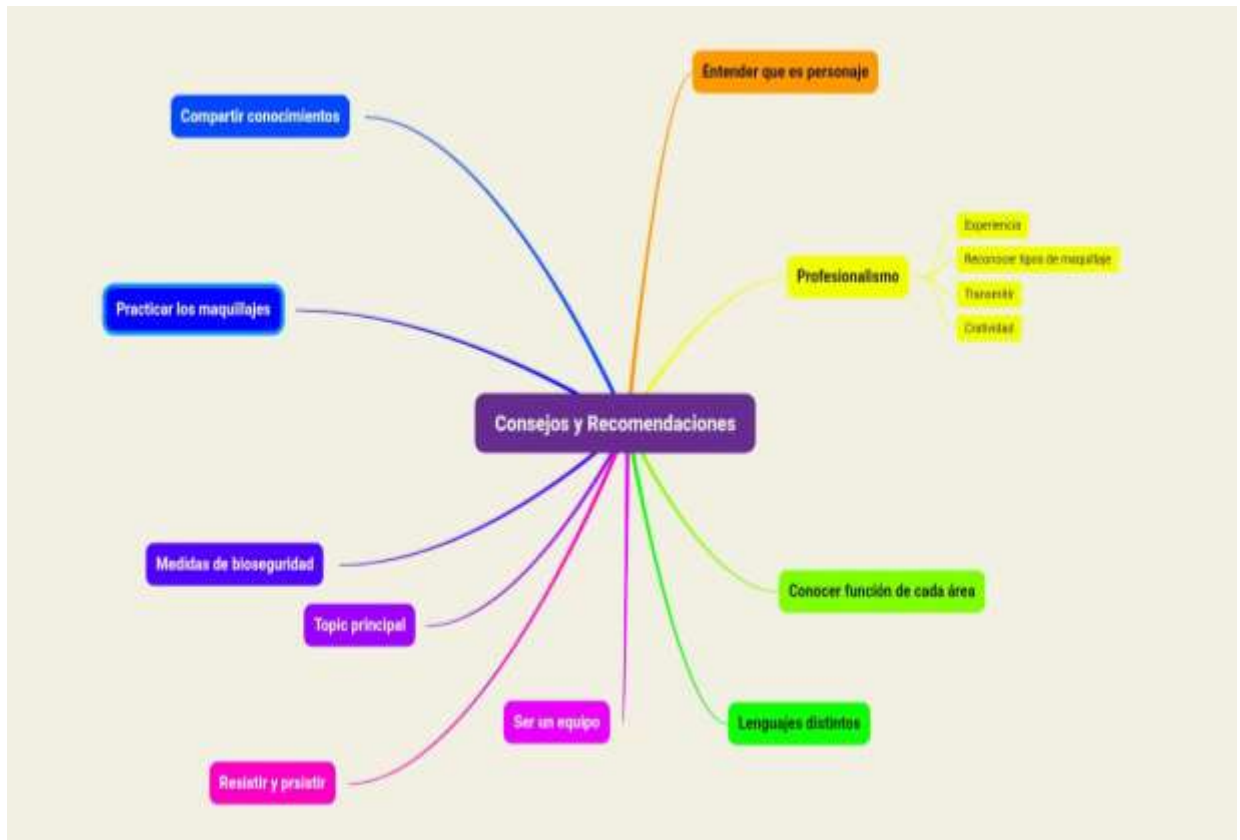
Consejos y Recomendaciones

Entender que es personaje

Profesionalismo

Experiencia

Reconocer tipos de maquillaje

Transmitir

Crativdad

Conocer función de cada área

Lenguajes distintos

Ser un equipo

Resistir y prsistir

Topic principal

Medidas de bioseguridad

Practicar los maquillajes

Compartir conocimientos